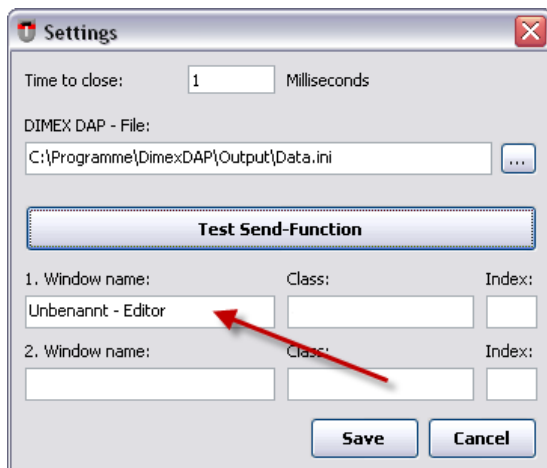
Settings

Time to close: 1 Milliseconds

DIMEX DAP - File:

C:\Programme\DimexDAP\Output\Data.ini ...

Test Send-Function

1. Window name: Class: Index:

Unbenannt - Editor

2. Window name: Class: Index:

Save Cancel